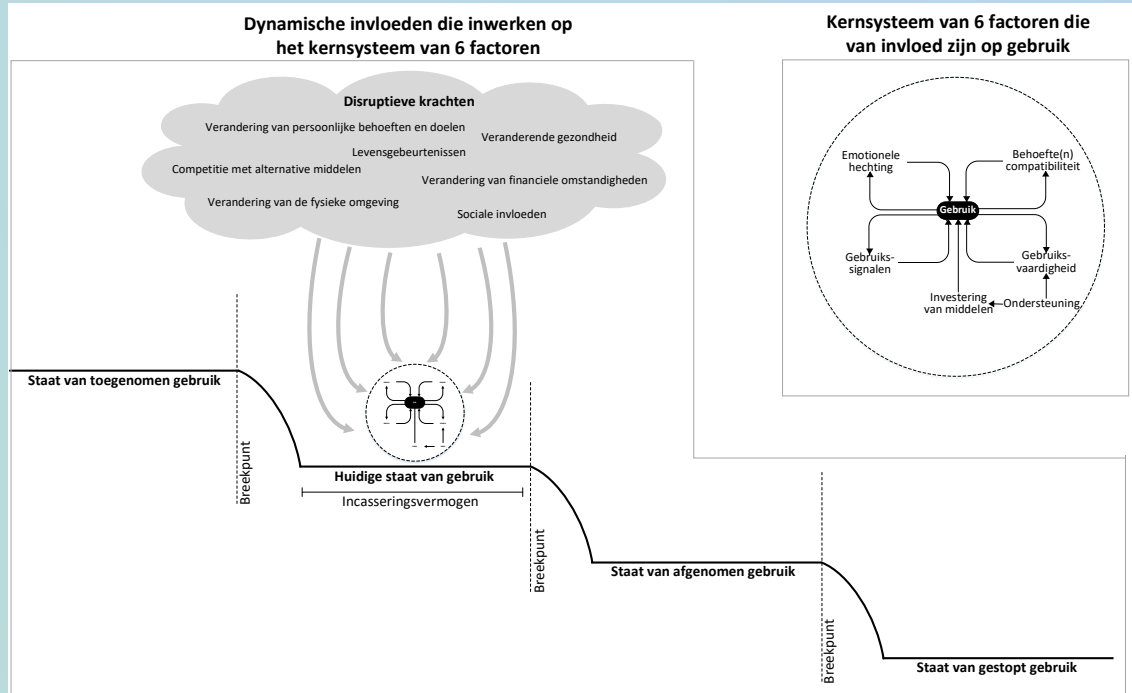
Dynamische invloeden die inwerken op het kernsysteem van 6 factoren

Kernsysteem van 6 factoren die van invloed zijn op gebruik

Disruptieve krachten

Verandering van persoonlijke behoeften en doelen

Veranderende gezondheid

Levensgebeurtenissen

Competitie met alternative middelen

Verandering van financiele omstandigheden

Verandering van de fysieke omgeving

Sociale invloeden

Emotionele hechting

Behoefte(n) compatibiliteit

Gebruik

Gebruikssignalen

Gebruiksvaardigheid

Investering van middelen

Ondersteuning

Staat van toegenomen gebruik

Breekpunt

Huidige staat van gebruik

Incasseringsvermogen

Breekpunt

Staat van afgenomen gebruik

Breekpunt

Staat van gestopt gebruik